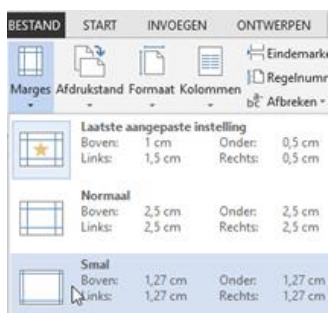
BESTAND START INVOEGEN ONTWERPEN

Eindemarke
Regelnumm
Afbreken

Marges Afdrukstand Formaat Kolommen

Laatste aangepaste instelling
Boven: 1 cm Onder: 0,5 cm
Links: 1,5 cm Rechts: 0,5 cm

Normaal
Boven: 2,5 cm Onder: 2,5 cm
Links: 2,5 cm Rechts: 2,5 cm

Smal
Boven: 1,27 cm Onder: 1,27 cm
Links: 1,27 cm Rechts: 1,27 cm